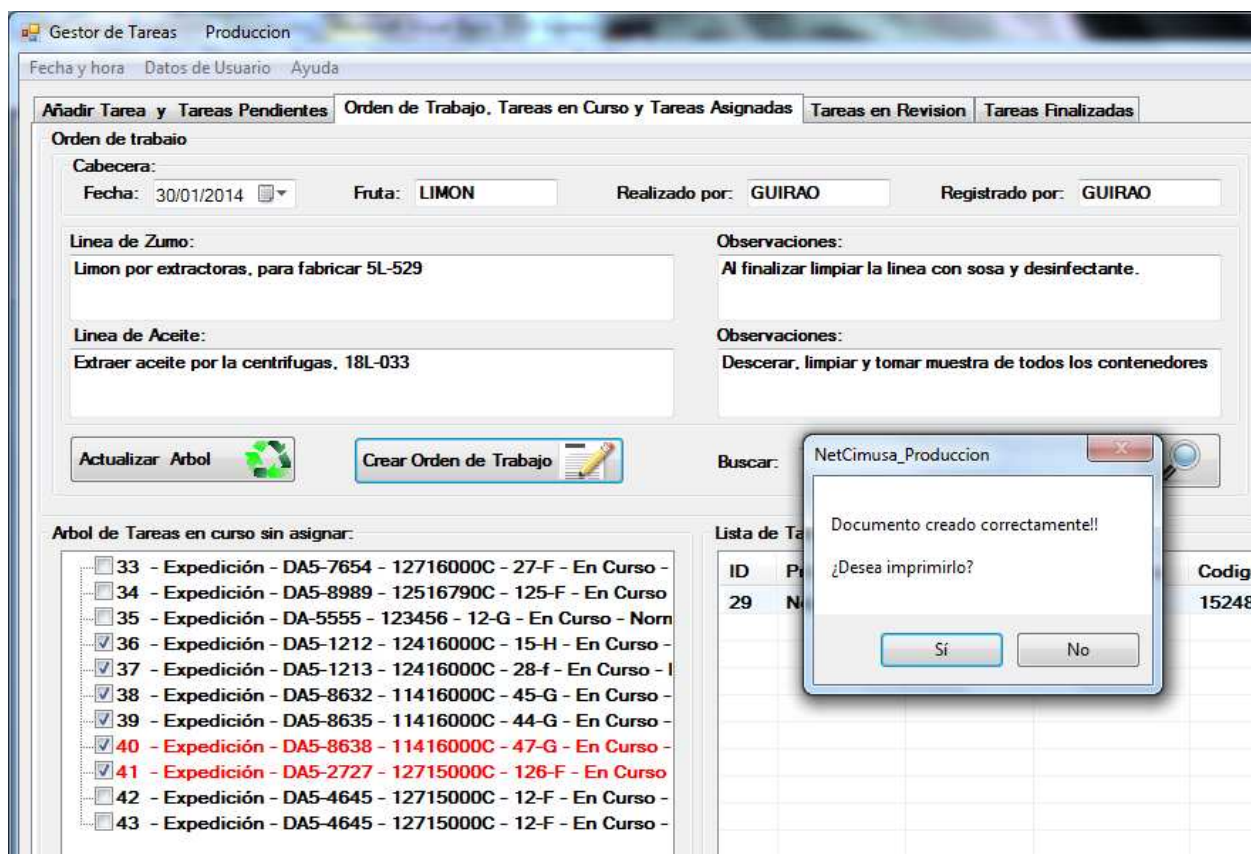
Gestor de Tareas Produccion

Fecha y hora Datos de Usuario Ayuda

Añadir Tarea y Tareas Pendientes | Orden de Trabajo, Tareas en Curso y Tareas Asignadas | Tareas en Revision | Tareas Finalizadas

Orden de trabajo

Cabecera:

Fecha: 30/01/2014 Fruta: LIMON Realizado por: GUIRAO Registrado por: GUIRAO

Linea de Zumo:
Limon por extractoras, para fabricar 5L-529

Observaciones:
Al finalizar limpiar la linea con sosa y desinfectante.

Linea de Aceite:
Extraer aceite por la centrifugas, 18L-033

Observaciones:
Descerar, limpiar y tomar muestra de todos los contenedores

Actualizar Arbol

Crear Orden de Trabajo

Buscar:

Arbol de Tareas en curso sin asignar:

33 - Expedición - DA5-7654 - 12716000C - 27-F - En Curso -
34 - Expedición - DA5-8989 - 12516790C - 125-F - En Curso
35 - Expedición - DA-5555 - 123456 - 12-G - En Curso - Norn
36 - Expedición - DA5-1212 - 12416000C - 15-H - En Curso -
37 - Expedición - DA5-1213 - 12416000C - 28-f - En Curso - I
38 - Expedición - DA5-8632 - 11416000C - 45-G - En Curso -
39 - Expedición - DA5-8635 - 11416000C - 44-G - En Curso -
40 - Expedición - DA5-8638 - 11416000C - 47-G - En Curso -
41 - Expedición - DA5-2727 - 12715000C - 126-F - En Curso
42 - Expedición - DA5-4645 - 12715000C - 12-F - En Curso -
43 - Expedición - DA5-4645 - 12715000C - 12-F - En Curso -

Lista de Ta

| ID | Pr | Codig |
|---|---|---|
| 29 | N | 15248 |

NetCimusa_Produccion

Documento creado correctamente!!

¿Desea imprimirlo?

Sí No